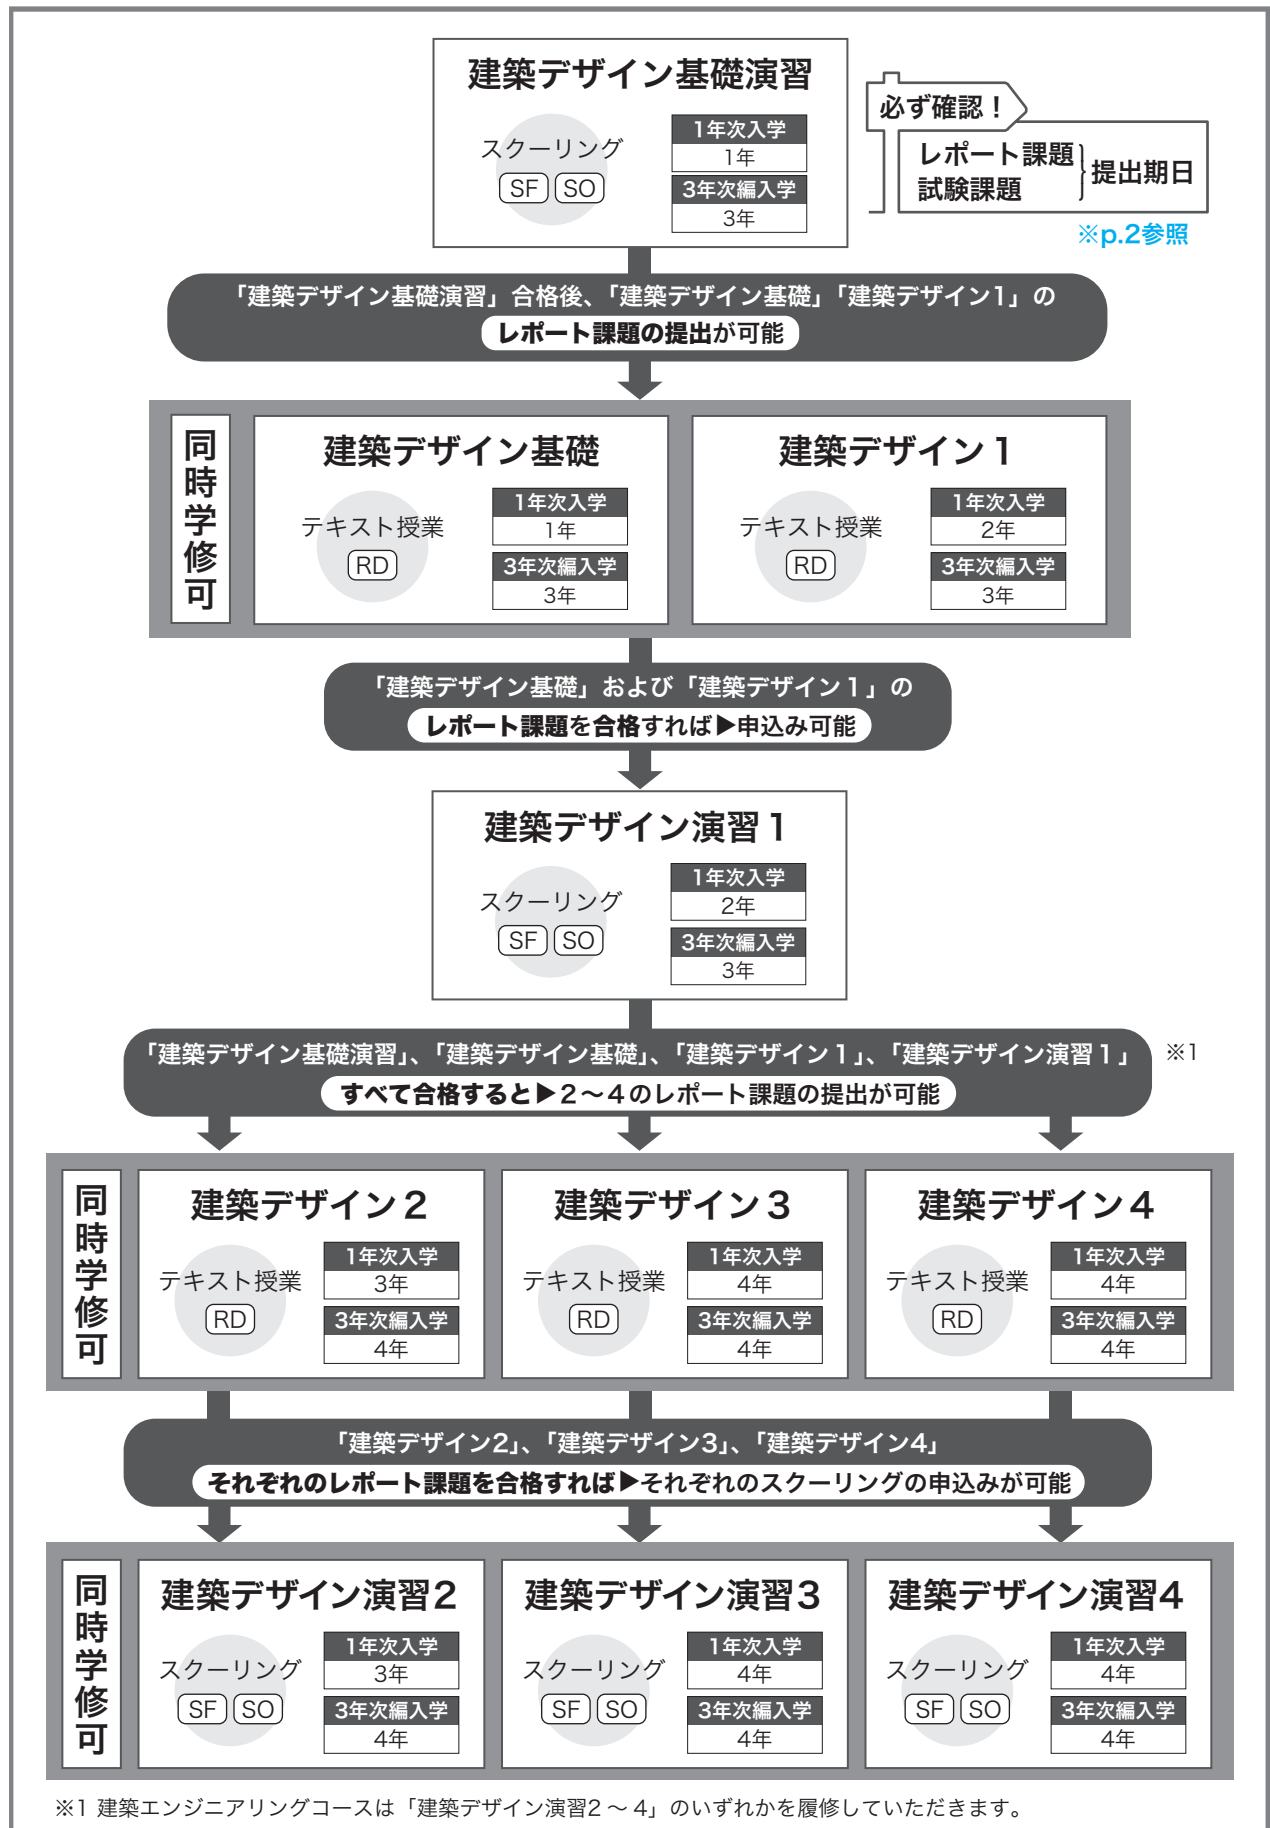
建築デザイン基礎演習

スクーリング
SF SO

| 1年次入学 |
|---|
| 1年 |
| 3年次編入学 |
| 3年 |

必ず確認！
レポート課題
試験課題
提出期日
※p.2参照

「建築デザイン基礎演習」合格後、「建築デザイン基礎」「建築デザイン1」の
レポート課題の提出が可能

同時学修可

建築デザイン基礎

テキスト授業
RD

| 1年次入学 |
|---|
| 1年 |
| 3年次編入学 |
| 3年 |

建築デザイン1

テキスト授業
RD

| 1年次入学 |
|---|
| 2年 |
| 3年次編入学 |
| 3年 |

「建築デザイン基礎」および「建築デザイン1」の
レポート課題を合格すれば▶申込み可能

建築デザイン演習1

スクーリング
SF SO

| 1年次入学 |
|---|
| 2年 |
| 3年次編入学 |
| 3年 |

「建築デザイン基礎演習」、「建築デザイン基礎」、「建築デザイン1」、「建築デザイン演習1」 ※1
すべて合格すると▶2～4のレポート課題の提出が可能

同時学修可

建築デザイン2

テキスト授業
RD

| 1年次入学 |
|---|
| 3年 |
| 3年次編入学 |
| 4年 |

建築デザイン3

テキスト授業
RD

| 1年次入学 |
|---|
| 4年 |
| 3年次編入学 |
| 4年 |

建築デザイン4

テキスト授業
RD

| 1年次入学 |
|---|
| 4年 |
| 3年次編入学 |
| 4年 |

「建築デザイン2」、「建築デザイン3」、「建築デザイン4」
それぞれのレポート課題を合格すれば▶それぞれのスクーリングの申込みが可能

同時学修可

建築デザイン演習2

スクーリング
SF SO

| 1年次入学 |
|---|
| 3年 |
| 3年次編入学 |
| 4年 |

建築デザイン演習3

スクーリング
SF SO

| 1年次入学 |
|---|
| 4年 |
| 3年次編入学 |
| 4年 |

建築デザイン演習4

スクーリング
SF SO

| 1年次入学 |
|---|
| 4年 |
| 3年次編入学 |
| 4年 |

※1 建築エンジニアリングコースは「建築デザイン演習2～4」のいずれかを履修していただきます。